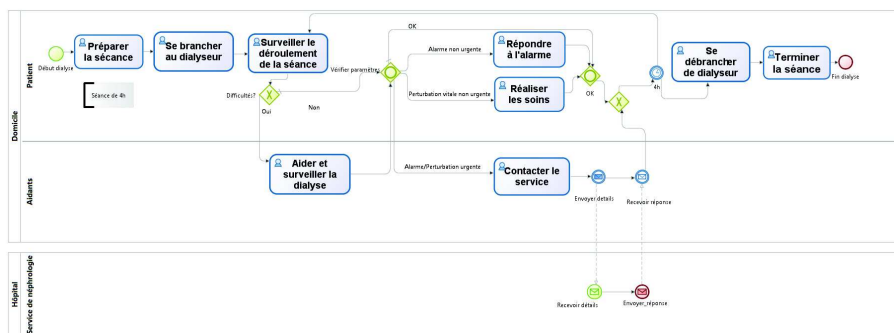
Domicile

Patient

Début dialyse

Préparer la sécance

Se brancher au dialyseur

Surveiller le déroulement de la séance

Séance de 4h

Difficultés?

Oui

Non

Vérifier paramètres

OK

Alarme non urgente

Répondre à l'alarme

Perturbation vitale non urgente

Réaliser les soins

OK

4h

Se débrancher de dialyseur

Terminer la séance

Fin dialyse

Aidants

Aider et surveiller la dialyse

Alarme/Perturbation urgente

Contacter le service

Envoyer détails

Recevoir réponse

Hôpital

Service de néphrologie

Recevoir détails

Envoyer_réponse